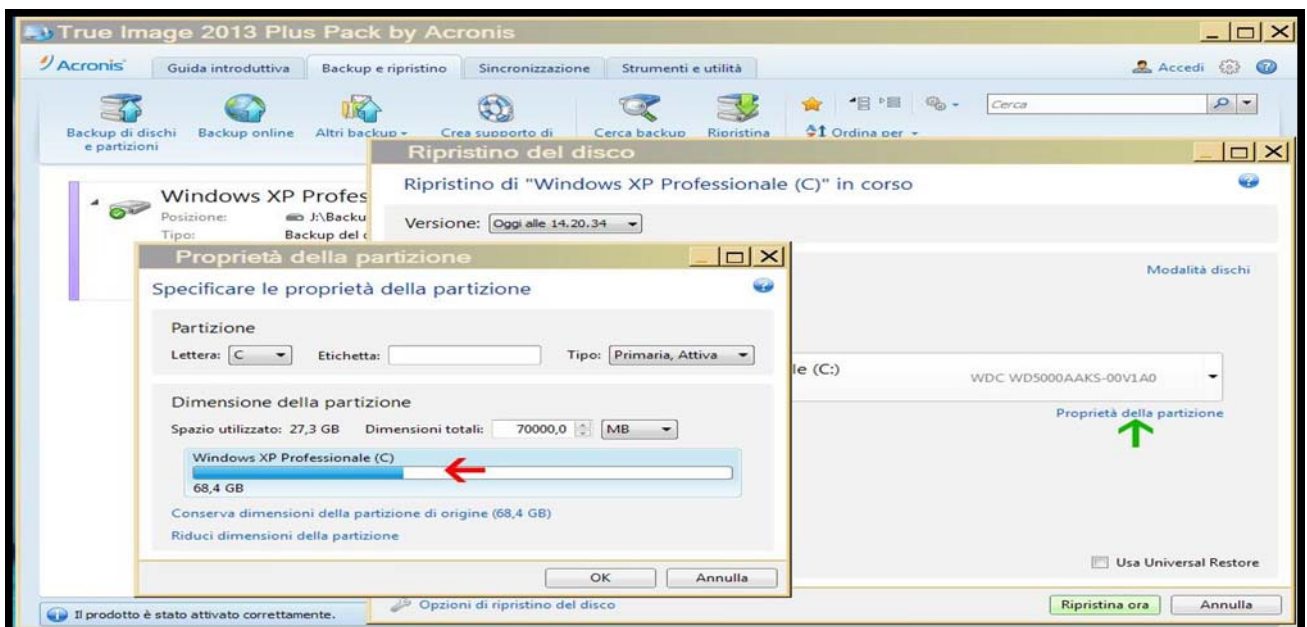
True Image 2013 Plus Pack by Acronis

Acronis

Guida introduttiva | Backup e ripristino | Sincronizzazione | Strumenti e utilità

Accedi

Cerca

Backup di dischi e partizioni | Backup online | Altri backup | Crea supporto di | Cerca backup | Ripristina | Ordina per

Windows XP Profes
Posizione: J:\Backu
Tipo: Backup del

Ripristino del disco

Ripristino di "Windows XP Professionale (C)" in corso

Versione: Oggi alle 14.20.34

Modalità dischi

le (C:)

WDC WD5000AAKS-00V1A0

Proprietà della partizione

Usa Universal Restore

Opzioni di ripristino del disco

Ripristina ora | Annulla

Proprietà della partizione

Specificare le proprietà della partizione

Partizione

Lettera: C | Etichetta: | Tipo: Primaria, Attiva

Dimensione della partizione

Spazio utilizzato: 27,3 GB | Dimensioni totali: 70000,0 | MB

Windows XP Professionale (C)

68,4 GB

Conserva dimensioni della partizione di origine (68,4 GB)

Riduci dimensioni della partizione

OK | Annulla

Il prodotto è stato attivato correttamente.